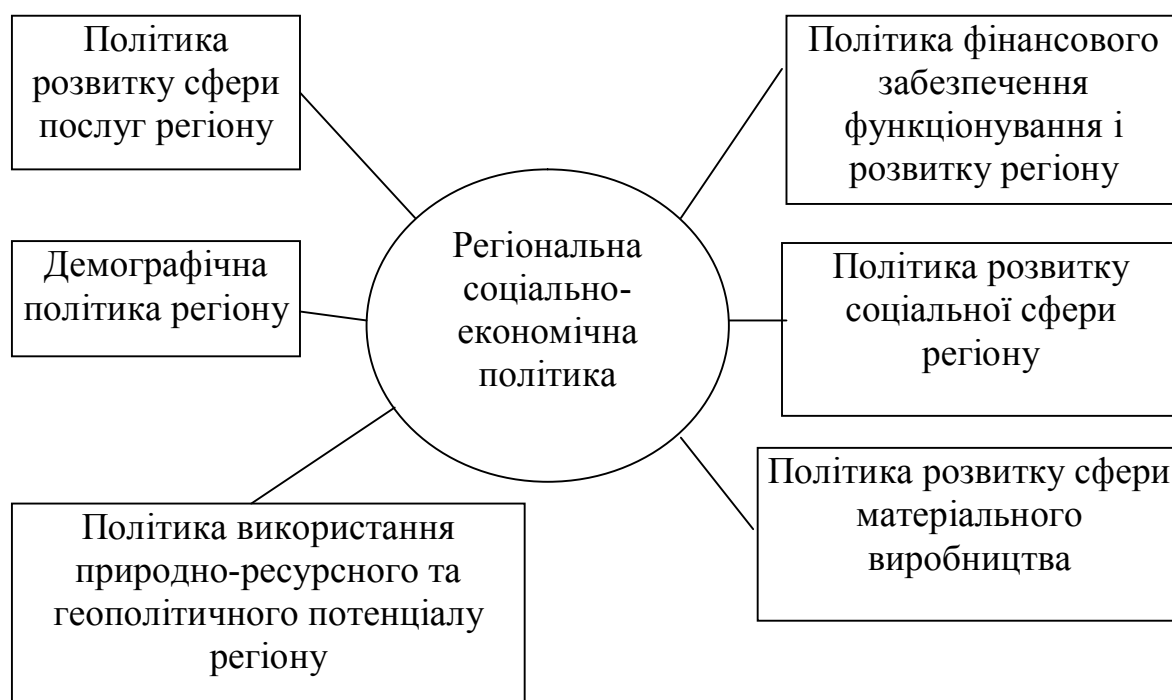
Політика розвитку сфери послуг регіону

Політика фінансового забезпечення функціонування і розвитку регіону

Регіональна соціально-економічна політика

Демографічна політика регіону

Політика розвитку соціальної сфери регіону

Політика розвитку сфери матеріального виробництва

Політика використання природно-ресурсного та геополітичного потенціалу регіону